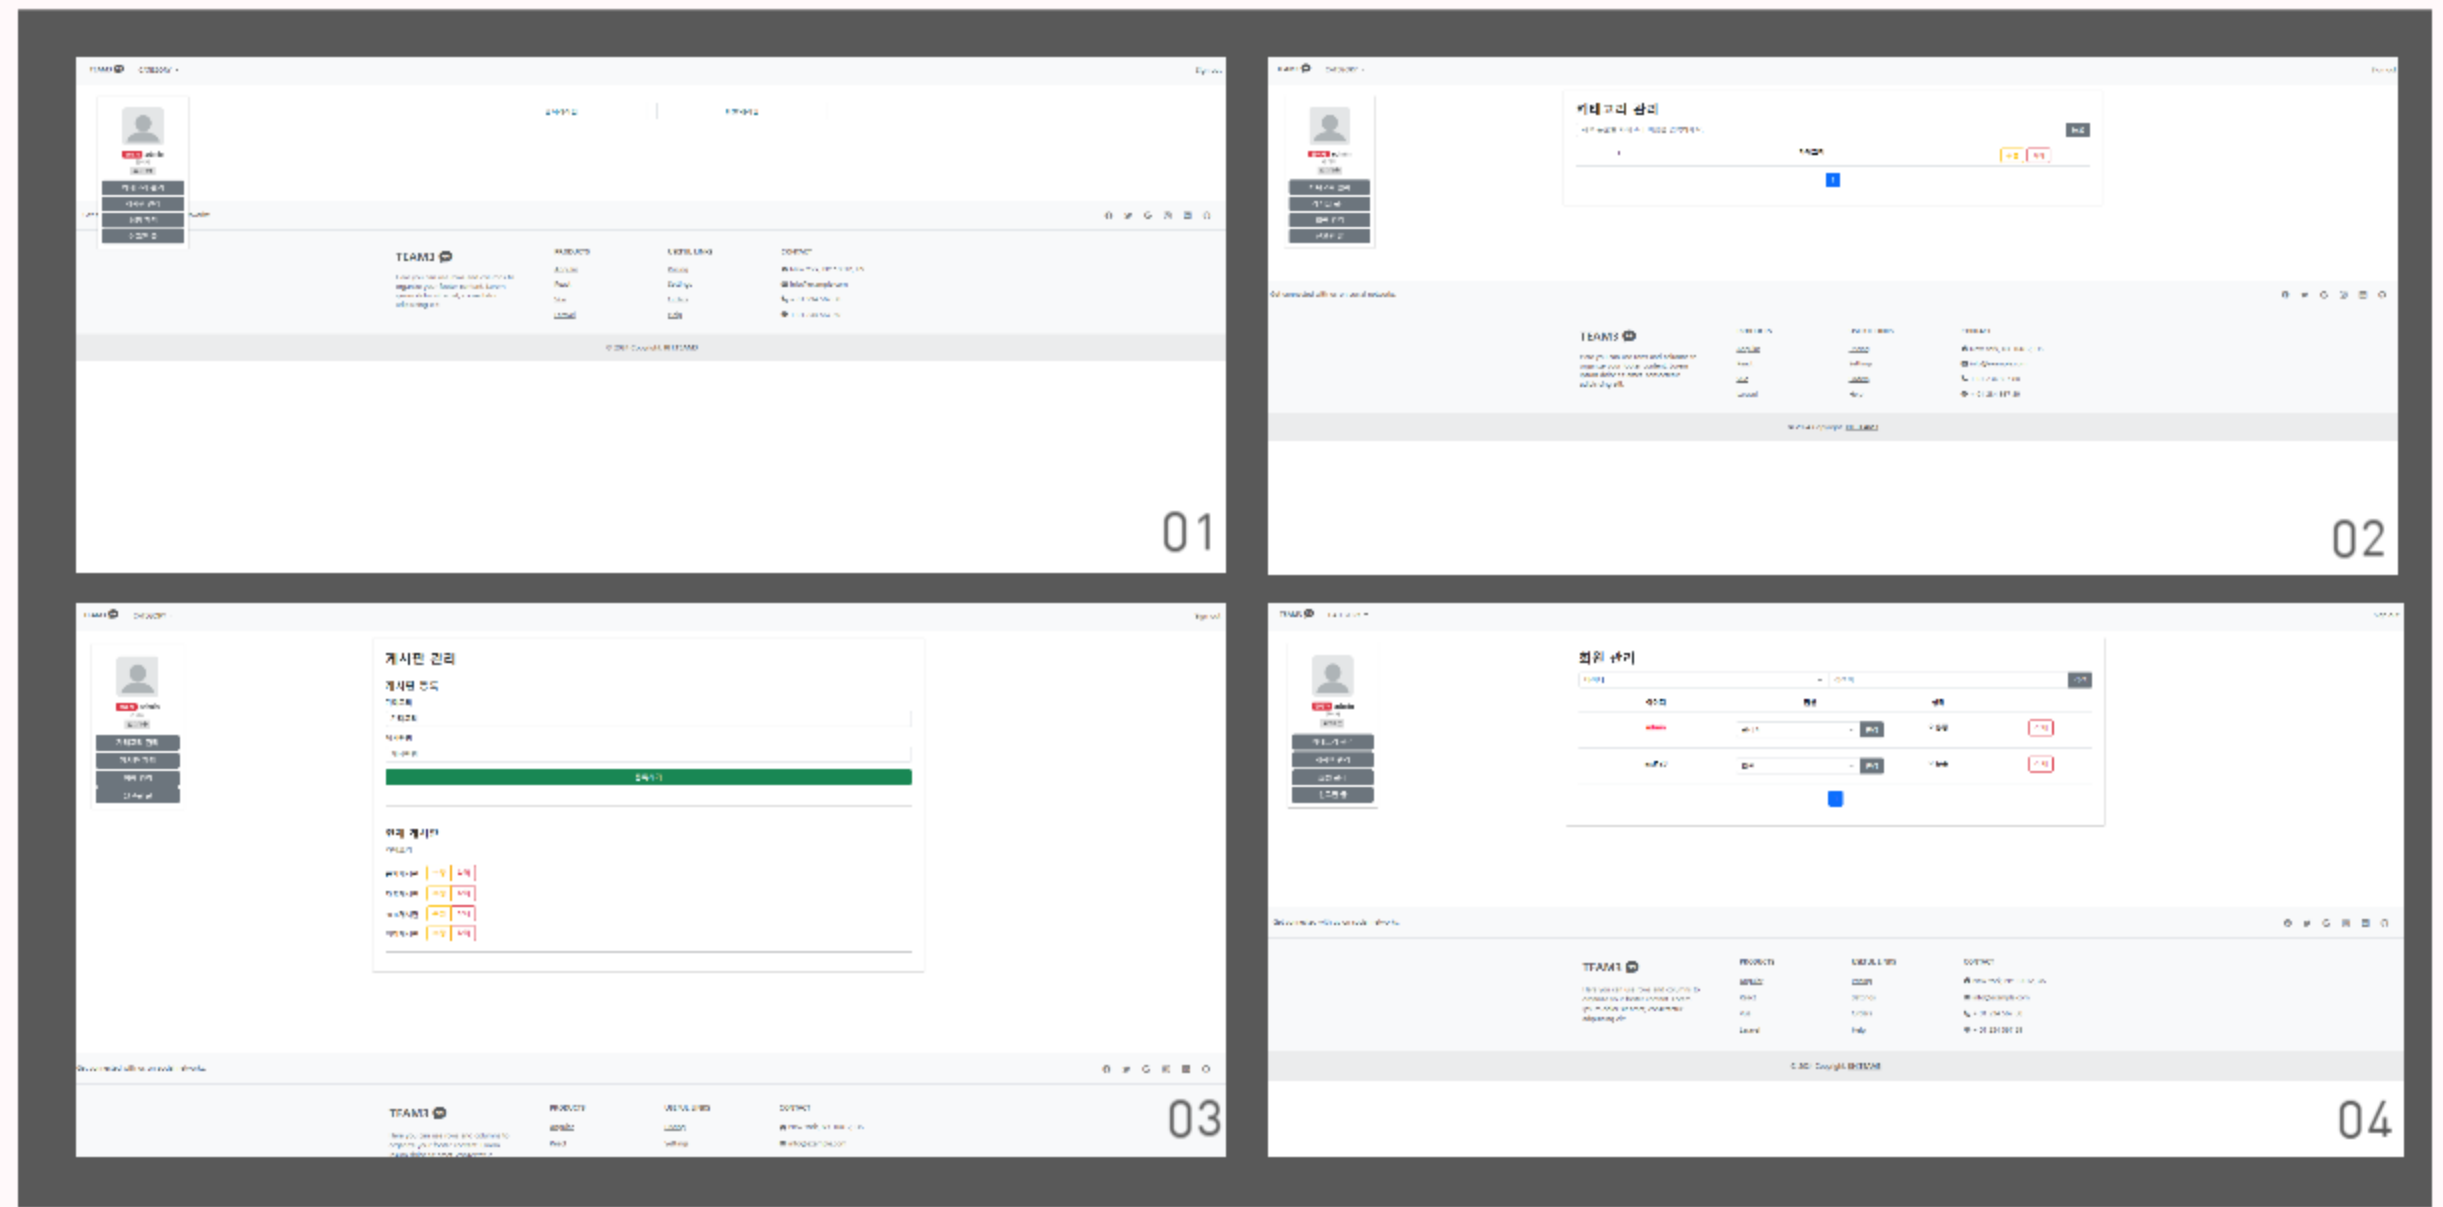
TEAM3 CATEGORY

TEAM3

PRODUCTS

USEFUL LINKS

CONTACT

01

카테고리 관리

TEAM3

02

게시판 관리

게시판 등록

위계 게시판

TEAM3

PRODUCTS

USEFUL LINKS

CONTACT

03

회원 관리

TEAM3

PRODUCTS

USEFUL LINKS

CONTACT

04